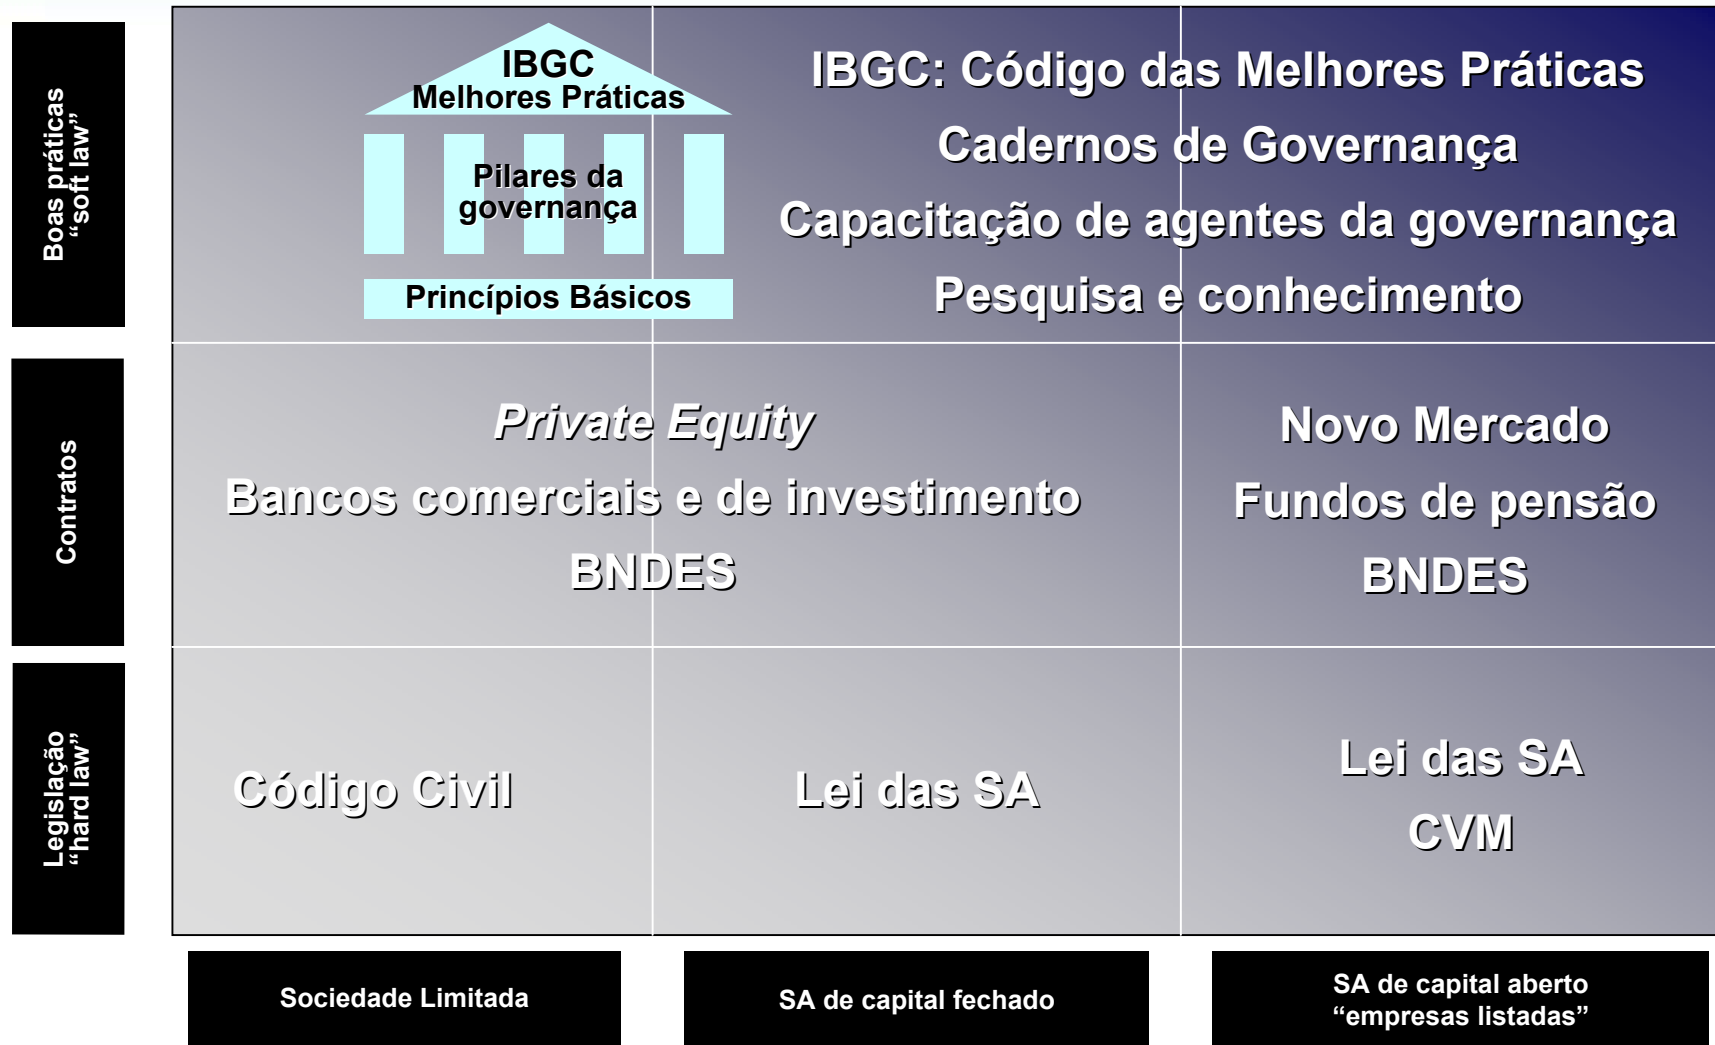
Boas práticas
“soft law”

IBGC
Melhores Práticas

Pilares da governança

Princípios Básicos

IBGC: Código das Melhores Práticas
Cadernos de Governança
Capacitação de agentes da governança
Pesquisa e conhecimento

Contratos

*Private Equity*
Bancos comerciais e de investimento
BNDES

Novo Mercado
Fundos de pensão
BNDES

Legislação
“hard law”

Código Civil

Lei das SA

Lei das SA
CVM

Sociedade Limitada

SA de capital fechado

SA de capital aberto
“empresas listadas”